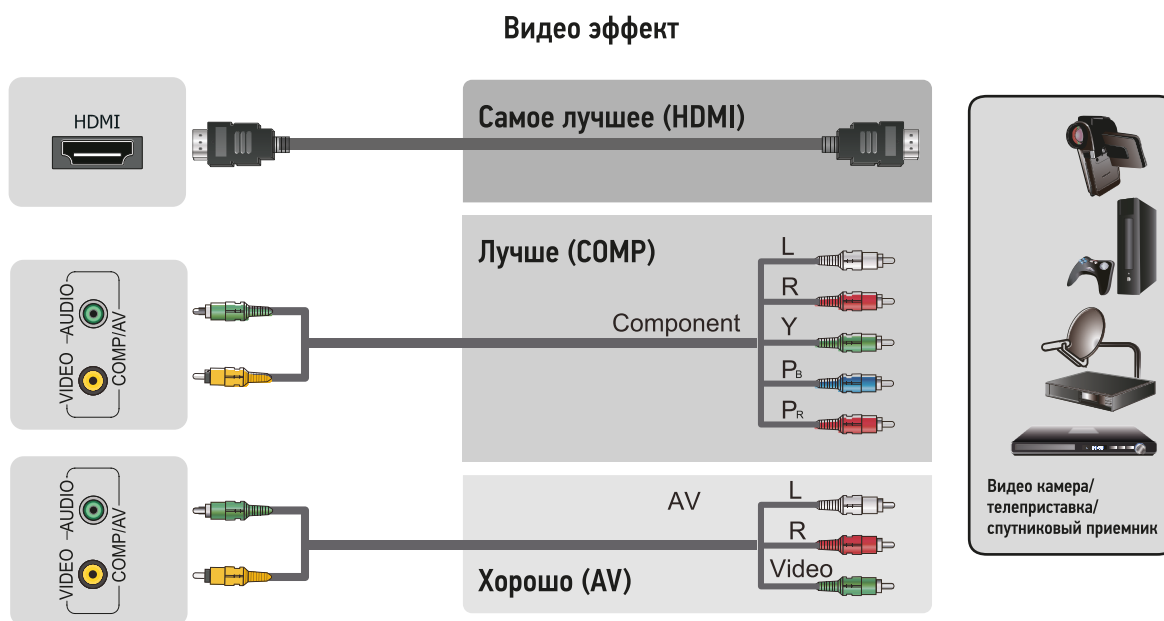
Видео эффект

HDMI

Самое лучшее (HDMI)

VIDEO AUDIO COMP/AV

Лучше (COMP)

Component

L
R
Y
$P_B$
$P_R$

VIDEO AUDIO COMP/AV

AV

L
R
Video

Хорошо (AV)

Видео камера/ телеприставка/ спутниковый приемник